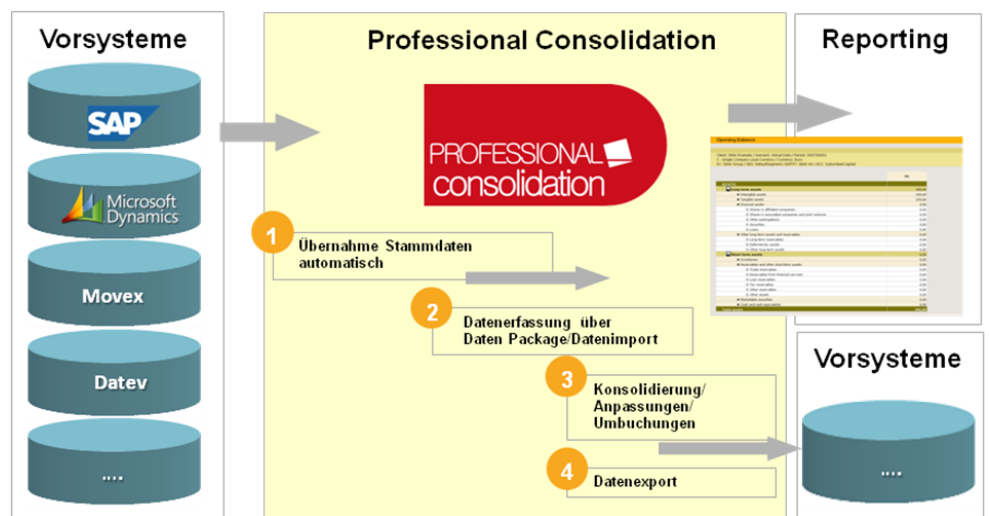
Vorsysteme

SAP

Microsoft Dynamics

Movex

Datev

....

Professional Consolidation

PROFESSIONAL consolidation

1 Übernahme Stammdaten automatisch

2 Datenerfassung über Daten Package/Datenimport

3 Konsolidierung/ Anpassungen/ Umbuchungen

4 Datenexport

Reporting

Opening Balance

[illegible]

Vorsysteme

....